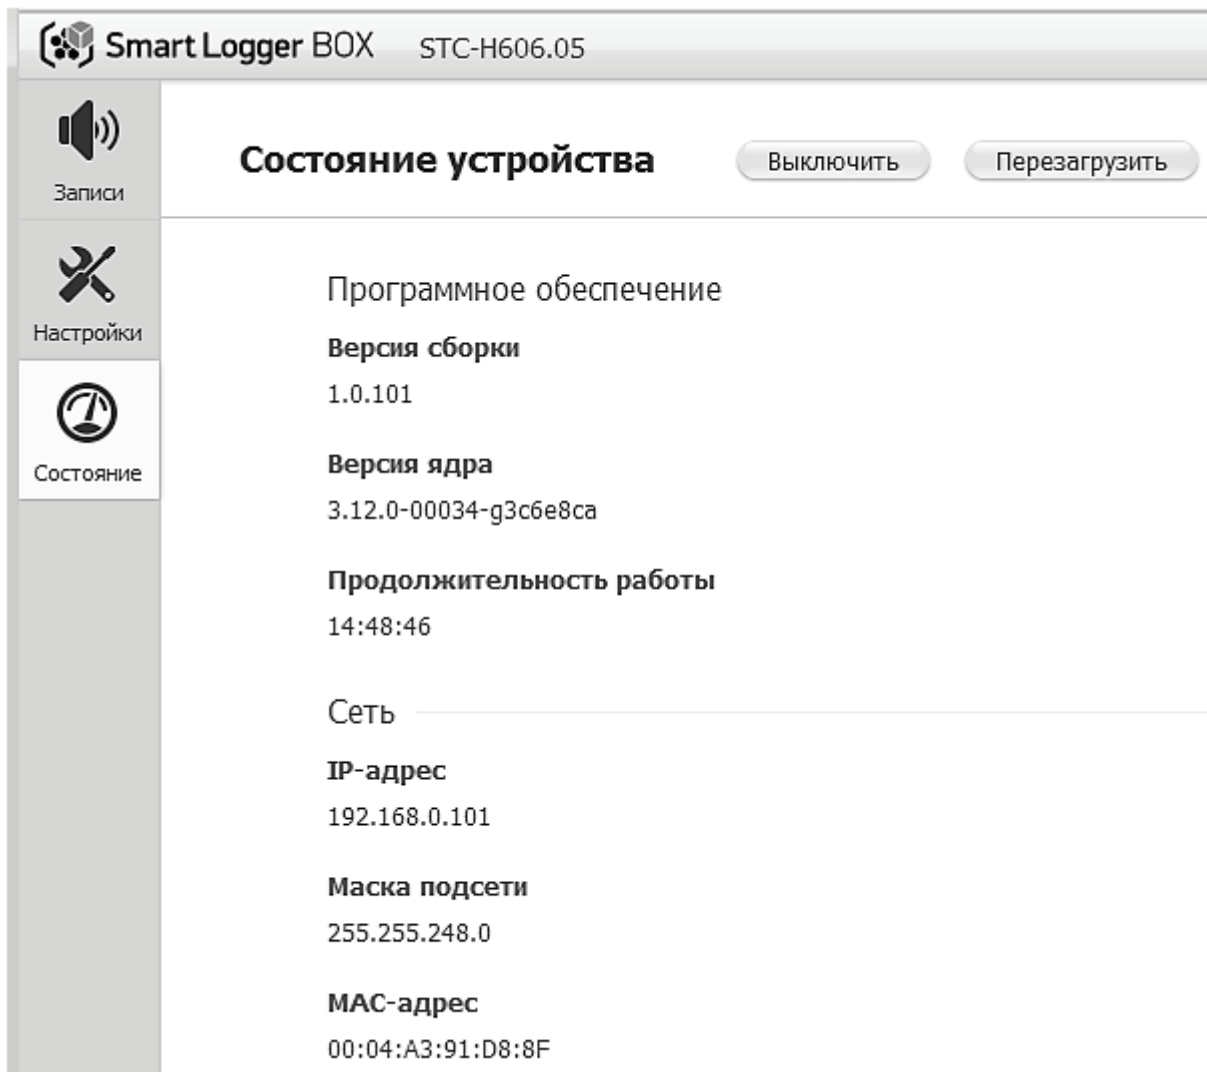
Smart Logger BOX STC-H606.05

Записи

Настройки

Состояние

Состояние устройства

Выключить

Перезагрузить

Программное обеспечение

Версия сборки

1.0.101

Версия ядра

3.12.0-00034-g3c6e8ca

Продолжительность работы

14:48:46

Сеть

IP-адрес

192.168.0.101

Маска подсети

255.255.248.0

MAC-адрес

00:04:A3:91:D8:8F